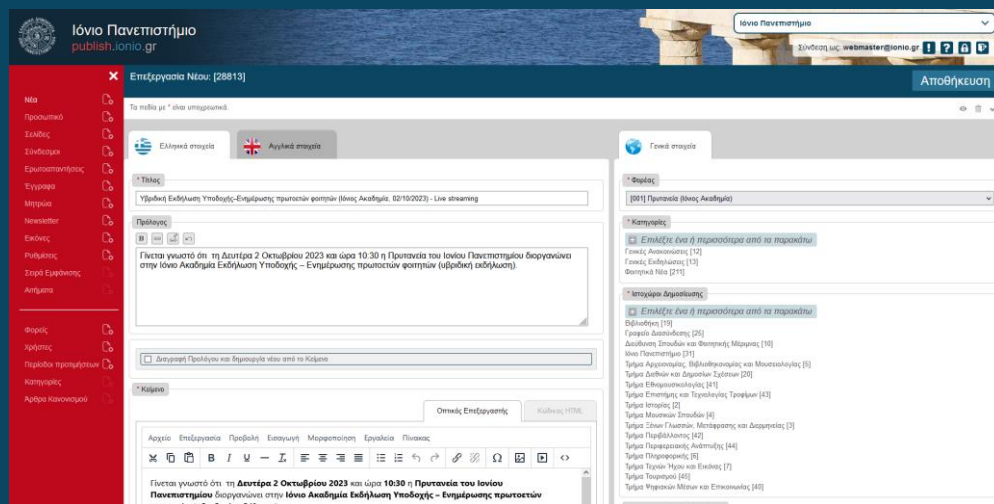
Ιόνιο Πανεπιστήμιο
publish.ionio.gr

Ιόνιο Πανεπιστήμιο

Σύνδεση ως: webmaster@ionio.gr

Επεξεργασία Νέου: [28813]

Αποθήκευση

Νέα
Προσωπικό
Σελίδες
Σύνδεσμοι
Ερωτοαπαντήσεις
Έγγραφα
Μητρώα
Newsletter
Εικόνες
Ρυθμίσεις
Σειρά Εμφάνισης
Αιτήματα

Φορείς
Χρήστες
Περίοδοι προτιμήσεων
Κατηγορίες
Άρθρα Κανονισμού

Τα πεδία με * είναι υποχρεωτικά.

Ελληνικά στοιχεία
Αγγλικά στοιχεία

* Τίτλος
Υβριδική Εκδήλωση Υποδοχής-Ενημέρωσης πρωτοετών φοιτητών (Ιόνιος Ακαδημία, 02/10/2023) - Live streaming

Πρόλογος
Γίνεται γνωστό ότι τη Δευτέρα 2 Οκτωβρίου 2023 και ώρα 10:30 η Πρυτανεία του Ιονίου Πανεπιστημίου διοργανώνει στην Ιόνιο Ακαδημία Εκδήλωση Υποδοχής – Ενημέρωσης πρωτοετών φοιτητών (υβριδική εκδήλωση).

Διαγραφή Πρόλογου και δημιουργία νέου από το Κείμενο

* Κείμενο
Οπτικός Επεξεργαστής
Κώδικας HTML

Αρχείο Επεξεργασία Προβολή Εισαγωγή Μορφοποίηση Εργαλεία Πίνακας

Γίνεται γνωστό ότι τη **Δευτέρα 2 Οκτωβρίου 2023** και ώρα **10:30** η **Πρυτανεία του Ιονίου Πανεπιστημίου** διοργανώνει στην **Ιόνιο Ακαδημία Εκδήλωση Υποδοχής – Ενημέρωσης πρωτοετών**

Γενικά στοιχεία

* Φορέας
[001] Πρυτανεία (Ιόνιος Ακαδημία)

* Κατηγορίες
Επιλέξτε ένα ή περισσότερα από τα παρακάτω
Γενικές Ανακοινώσεις [12]
Γενικές Εκδηλώσεις [13]
Φοιτητικά Νέα [211]

* Ιστοχώροι Δημοσίευσης
Επιλέξτε ένα ή περισσότερα από τα παρακάτω
Βιβλιοθήκη [19]
Γραφείο Διασύνδεσης [26]
Διεύθυνση Σπουδών και Φοιτητικής Μέριμνας [10]
Ιόνιο Πανεπιστήμιο [31]
Τμήμα Αρχειονομίας, Βιβλιοθηκονομίας και Μουσειολογίας [5]
Τμήμα Διεθνών και Δημοσίων Σχέσεων [20]
Τμήμα Εθνομουσικολογίας [41]
Τμήμα Επιστήμης και Τεχνολογίας Τροφίμων [43]
Τμήμα Ιστορίας [2]
Τμήμα Μουσικών Σπουδών [4]
Τμήμα Ξένων Γλωσσών, Μετάφρασης και Διερμηνείας [3]
Τμήμα Περιβάλλοντος [42]
Τμήμα Περιφερειακής Ανάπτυξης [44]
Τμήμα Πληροφορικής [6]
Τμήμα Τεχνών Ήχου και Εικόνας [7]
Τμήμα Τουρισμού [45]
Τμήμα Ψηφιακών Μέσων και Επικοινωνίας [40]